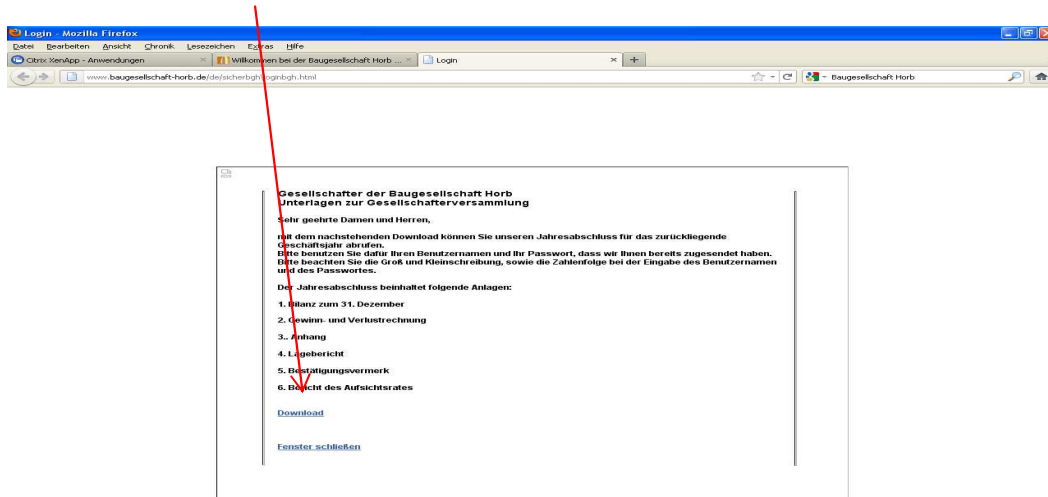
Login - Mozilla Firefox

Datei Bearbeiten Ansicht Chronik Lesezeichen Extras Hilfe

Citrix XenApp - Anwendungen | Willkommen bei der Baugesellschaft Horb ... | Login

www.baugesellschaft-horb.de/de/sicherbgh/loginbgh.html

Baugesellschaft Horb

Gesellschafter der Baugesellschaft Horb
Unterlagen zur Gesellschafterversammlung

Sehr geehrte Damen und Herren,

mit dem nachstehenden Download können Sie unseren Jahresabschluss für das zurückliegende Geschäftsjahr abrufen.
Bitte benutzen Sie dafür Ihren Benutzernamen und Ihr Passwort, dass wir Ihnen bereits zugesendet haben.
Bitte beachten Sie die Groß und Kleinschreibung, sowie die Zahlenfolge bei der Eingabe des Benutzernamen und des Passwortes.

Der Jahresabschluss beinhaltet folgende Anlagen:

1. Bilanz zum 31. Dezember

2. Gewinn- und Verlustrechnung

3.. Anhang

4. Lagebericht

5. Bestätigungsvermerk

6. Bericht des Aufsichtsrates

Download

Fenster schließen